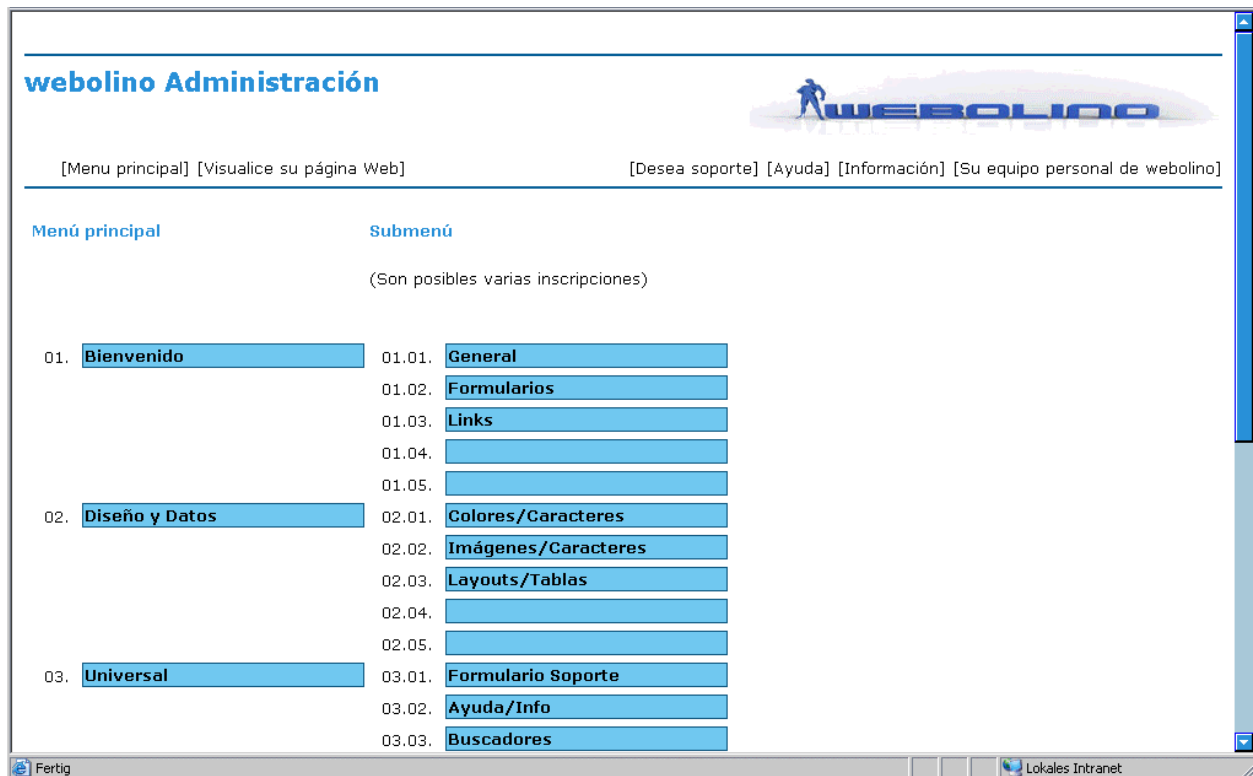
webolino Administración

WEBOLINO

[Menu principal] [Visualice su página Web]

[Desea soporte] [Ayuda] [Información] [Su equipo personal de webolino]

Menú principal

Submenú

(Son posibles varias inscripciones)

01. Bienvenido
01.01. General
01.02. Formularios
01.03. Links
01.04.
01.05.

02. Diseño y Datos
02.01. Colores/Caracteres
02.02. Imágenes/Caracteres
02.03. Layouts/Tablas
02.04.
02.05.

03. Universal
03.01. Formulario Soporte
03.02. Ayuda/Info
03.03. Buscadores

Fertig

Lokales Intranet